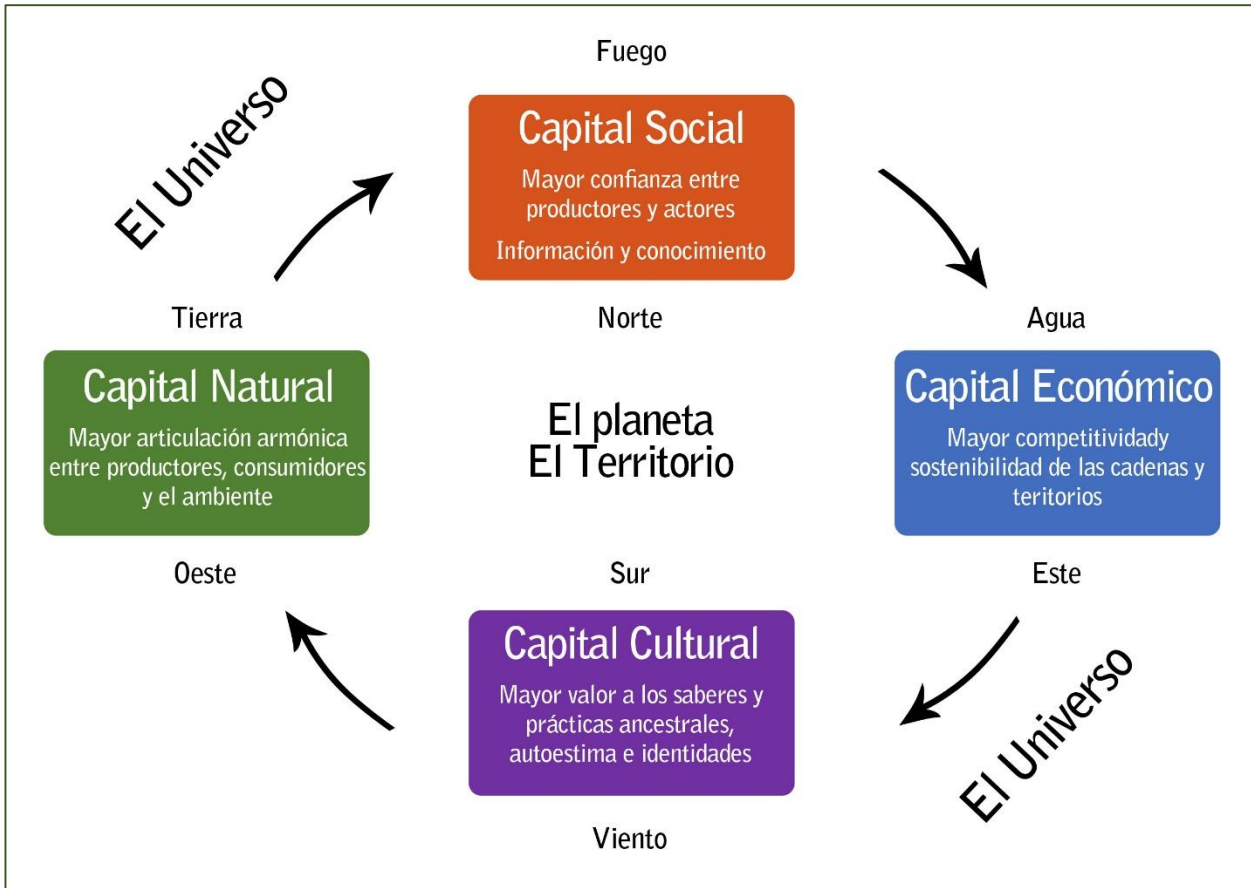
Fuego

El Universo

Capital Social

Mayor confianza entre productores y actores

Información y conocimiento

Tierra

Norte

Agua

Capital Natural

Mayor articulación armónica entre productores, consumidores y el ambiente

El planeta
El Territorio

Capital Económico

Mayor competitividady sostenibilidad de las cadenas y teritorios

Oeste

Sur

Este

Capital Cultural

Mayor valor a los saberes y prácticas ancestrales, autoestima e identidades

El Universo

Viento